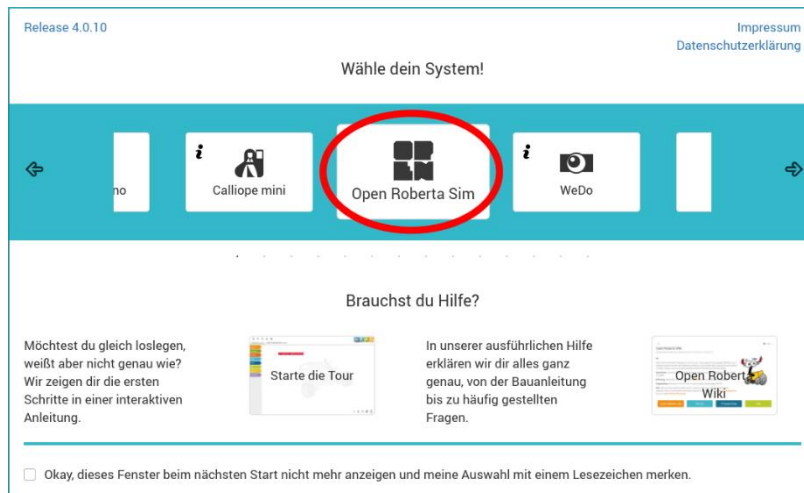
Release 4.0.10

Impressum
Datenschutzerklärung

Wähle dein System!

no

i
Calliope mini

Open Roberta Sim

i
WeDo

Brauchst du Hilfe?

Möchtest du gleich loslegen, weißt aber nicht genau wie? Wir zeigen dir die ersten Schritte in einer interaktiven Anleitung.

Starte die Tour

In unserer ausführlichen Hilfe erklären wir dir alles ganz genau, von der Bauanleitung bis zu häufig gestellten Fragen.

Open Roberta Wiki

Okay, dieses Fenster beim nächsten Start nicht mehr anzeigen und meine Auswahl mit einem Lesezeichen merken.